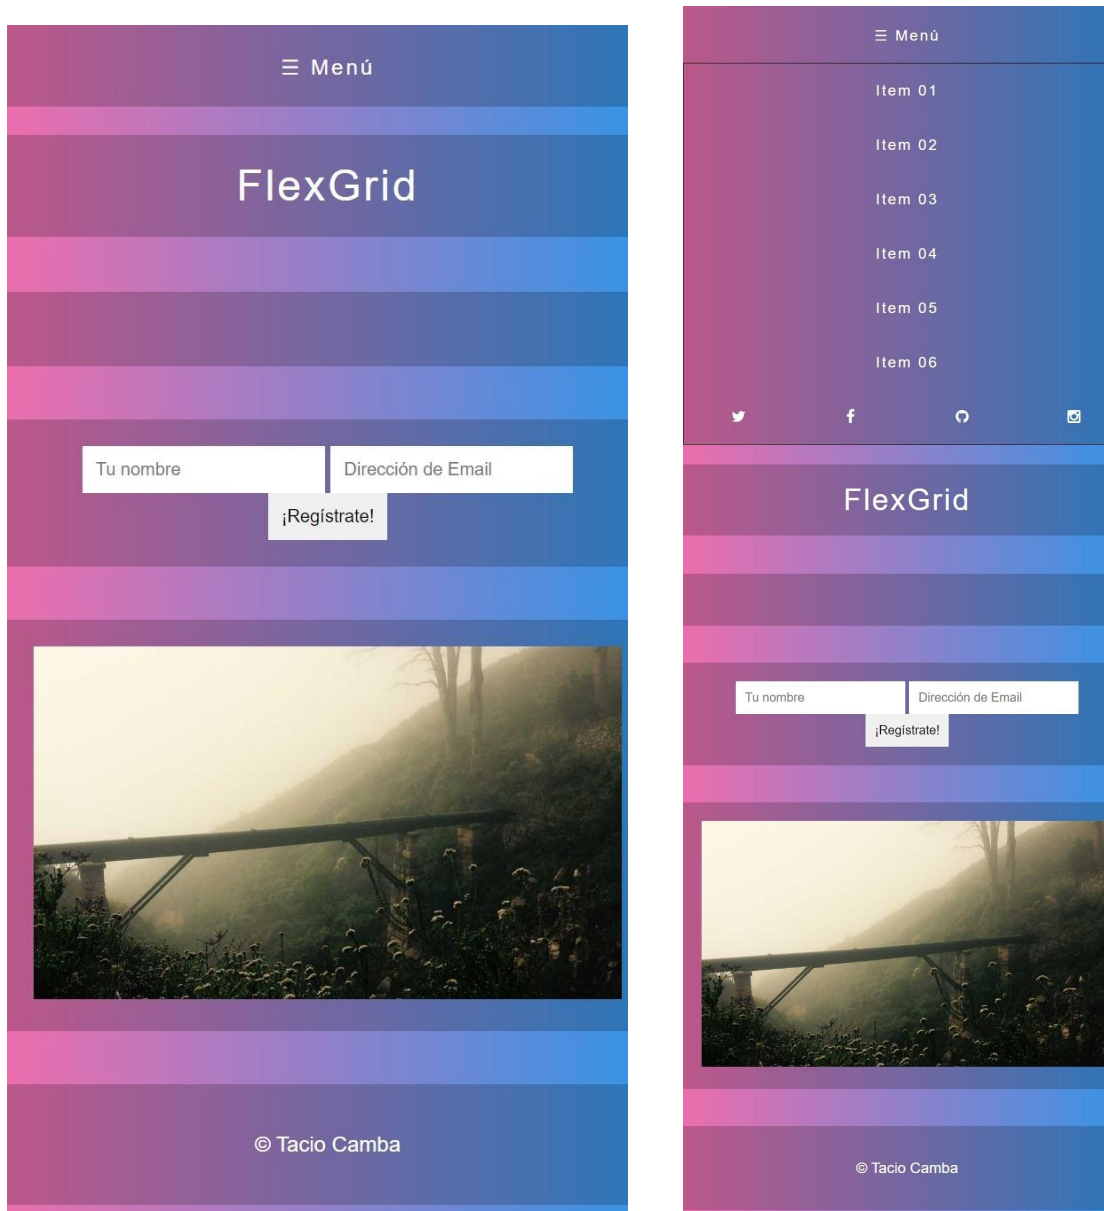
☰ Menú

FlexGrid

Tu nombre

Dirección de Email

¡Regístrate!

© Tacio Camba

☰ Menú

Item 01

Item 02

Item 03

Item 04

Item 05

Item 06

FlexGrid

Tu nombre

Dirección de Email

¡Regístrate!

© Tacio Camba